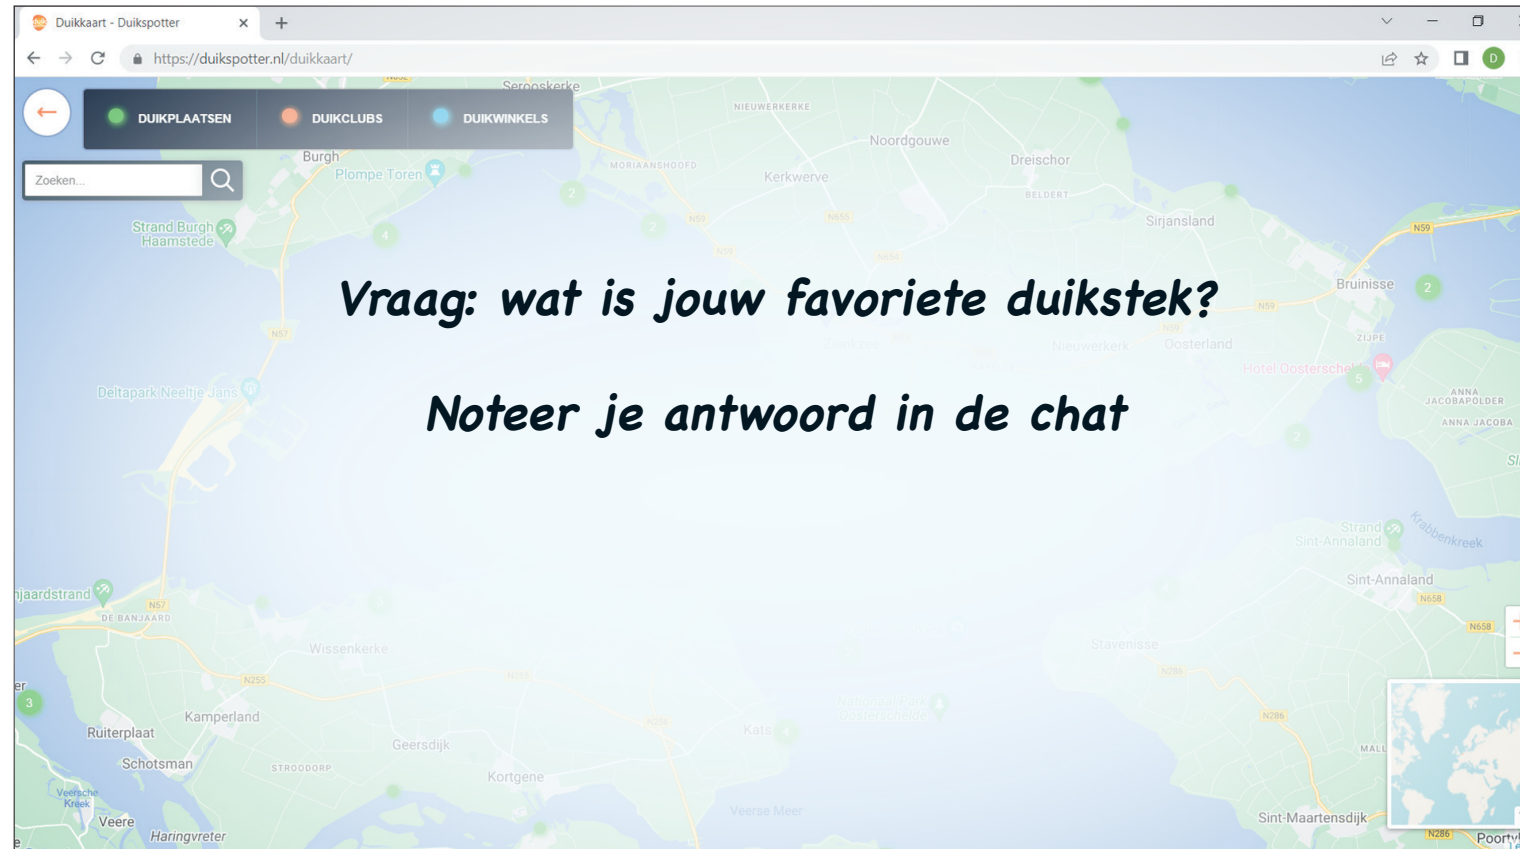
Duikkaart - Duikspotter

https://duikspotter.nl/duikkaart/

DUIKPLAATSEN DUIKCLUBS DUIKWINKELS

Zoeken...

Serooskerke
NIEUWERKERKE
Noordgouwe
Dreischor
Burgh
Plompe Toren
MORIAANSHOOFD
Kerkwerve
BELDERT
Sirjansland
Strand Burgh Haamstede
Bruinisse
Oosterland
Nieuwerkerk
Hotel Oosterschelde
Deltapark Neeltje Jans
ANNA JACOBAPOLDER
ANNA JACOBA

Vraag: wat is jouw favoriete duikstek?

Noteer je antwoord in de chat

Strand Sint-Annaland
Krabbenkreek
Sint-Annaland
jaardstrand
DE BANJAARD
Wissenkerke
Stavenisse
Kamperland
Ruiterplaat
Geersdijk
Schotsman
STROODORP
Kortgene
Kats
Veerse Meer
Veersche Kreek
Veere
Haringvreter
Sint-Maartensdijk
Poortvl
MALL